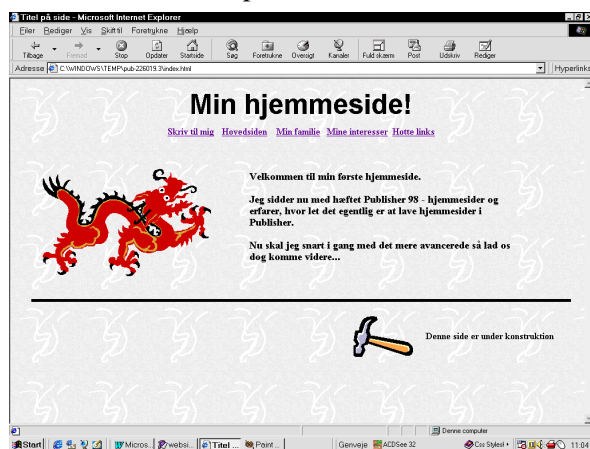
Titel på side - Microsoft Internet Explorer

Filer Rediger Vis Skift til Foretrukne Hjælp

Tilbage Frem Stop Opdater Startside Søg Foretrukne Oversigt Kanaler Fuld skærm Post Udskriv Rediger

Adresse C:\WINDOWS\TEMP\pub-226019.3\index.html

Hyperlinks

Min hjemmeside!

Skriv til mig Hovedsiden Min familie Mine interesser Hotte links

Velkommen til min første hjemmeside.

Jeg sidder nu med hæftet Publisher 98 - hjemmesider og erfarer, hvor let det egentlig er at lave hjemmesider i Publisher.

Nu skal jeg snart i gang med det mere avancerede så lad os dog komme videre...

Denne side er under konstruktion

Denne computer

Start Micros... websi... Titel ... Paint ... Genveje ACDSee 32 Css Stylesl 11:04